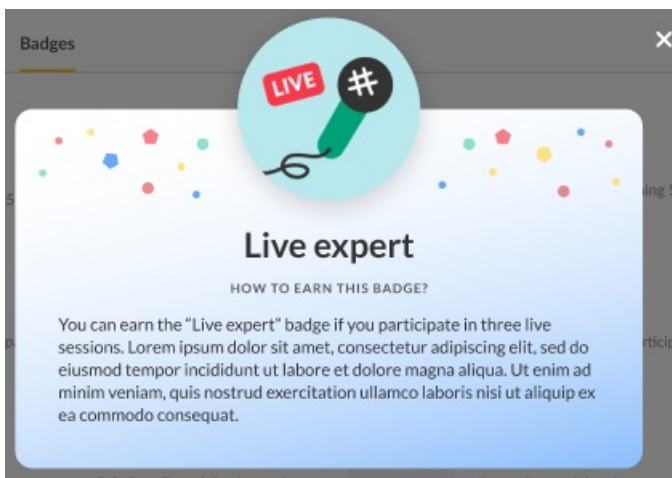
Badges

×

LIVE

#

Live expert

HOW TO EARN THIS BADGE?

You can earn the "Live expert" badge if you participate in three live sessions. Lorem ipsum dolor sit amet, consectetur adipiscing elit, sed do eiusmod tempor incididunt ut labore et dolore magna aliqua. Ut enim ad minim veniam, quis nostrud exercitation ullamco laboris nisi ut aliquip ex ea commodo consequat.